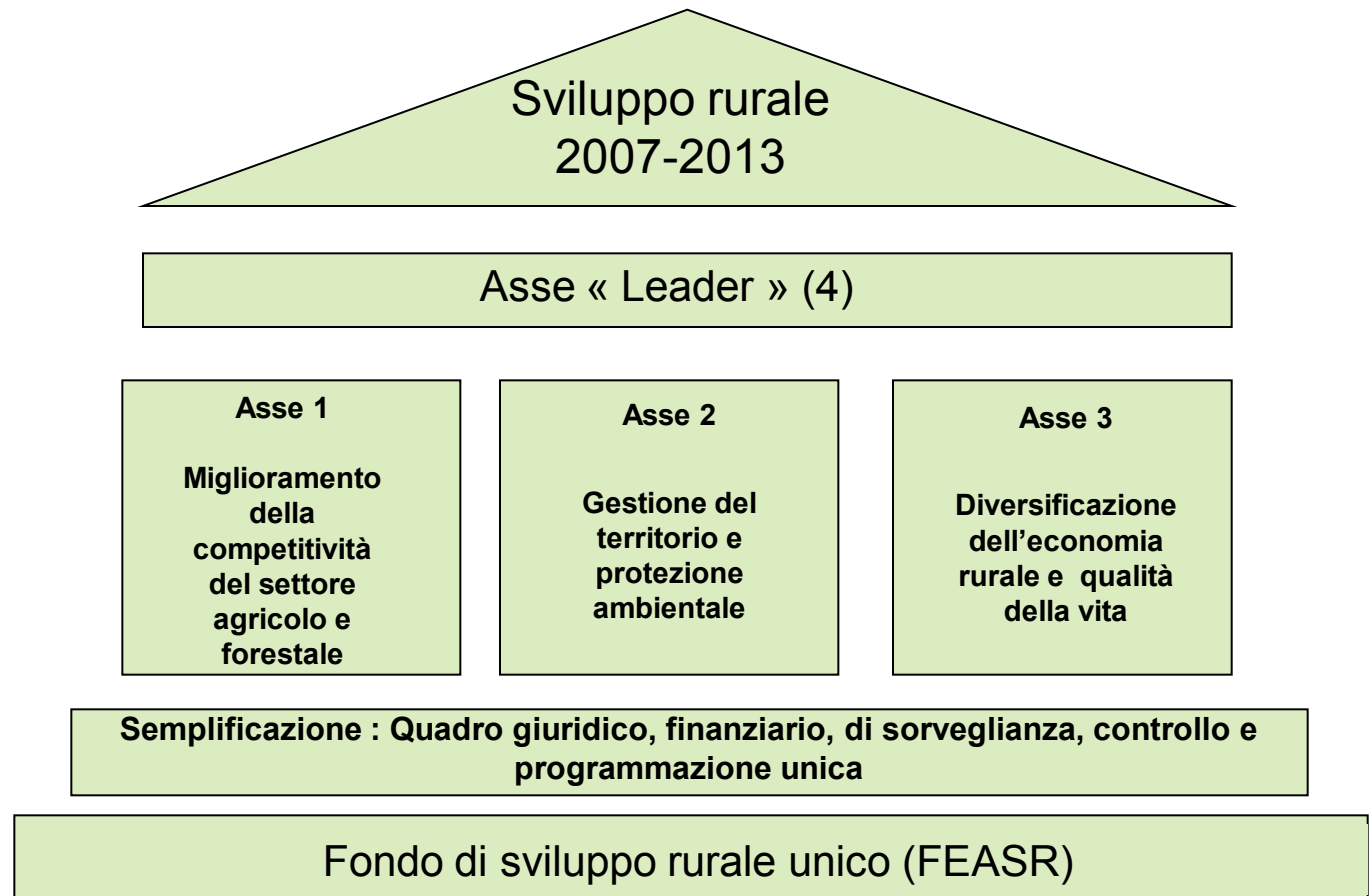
Sviluppo rurale
2007-2013

Asse « Leader » (4)

Asse 1

Miglioramento della competitività del settore agricolo e forestale

Asse 2

Gestione del territorio e protezione ambientale

Asse 3

Diversificazione dell'economia rurale e qualità della vita

Semplificazione : Quadro giuridico, finanziario, di sorveglianza, controllo e programmazione unica

Fondo di sviluppo rurale unico (FEASR)